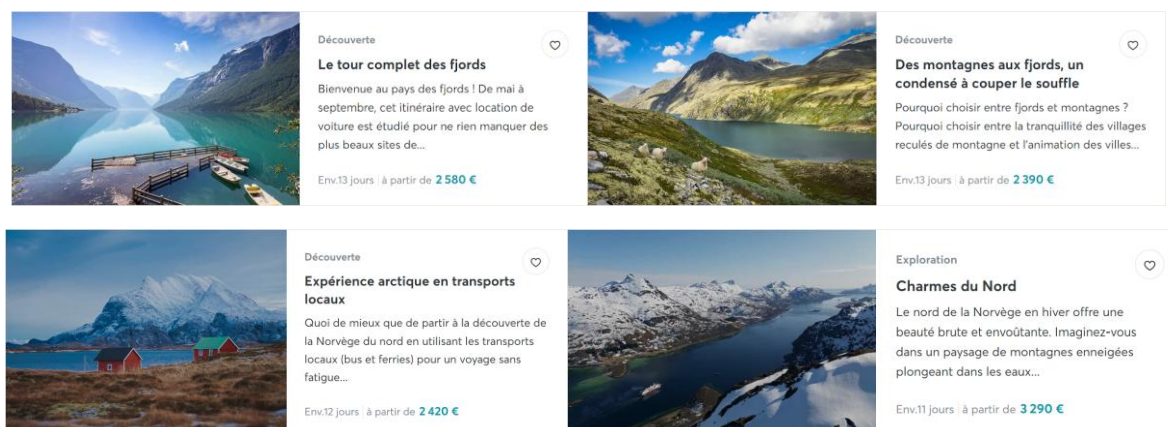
Découverte

Le tour complet des fjords

Bienvenue au pays des fjords ! De mai à septembre, cet itinéraire avec location de voiture est étudié pour ne rien manquer des plus beaux sites de...

Env.13 jours | à partir de 2 580 €

Découverte

Des montagnes aux fjords, un condensé à couper le souffle

Pourquoi choisir entre fjords et montagnes ? Pourquoi choisir entre la tranquillité des villages reculés de montagne et l'animation des villes...

Env.13 jours | à partir de 2 390 €

Découverte

Expérience arctique en transports locaux

Quoi de mieux que de partir à la découverte de la Norvège du nord en utilisant les transports locaux (bus et ferries) pour un voyage sans fatigue...

Env.12 jours | à partir de 2 420 €

Exploration

Charmes du Nord

Le nord de la Norvège en hiver offre une beauté brute et envoûtante. Imaginez-vous dans un paysage de montagnes enneigées plongeant dans les eaux...

Env.11 jours | à partir de 3 290 €